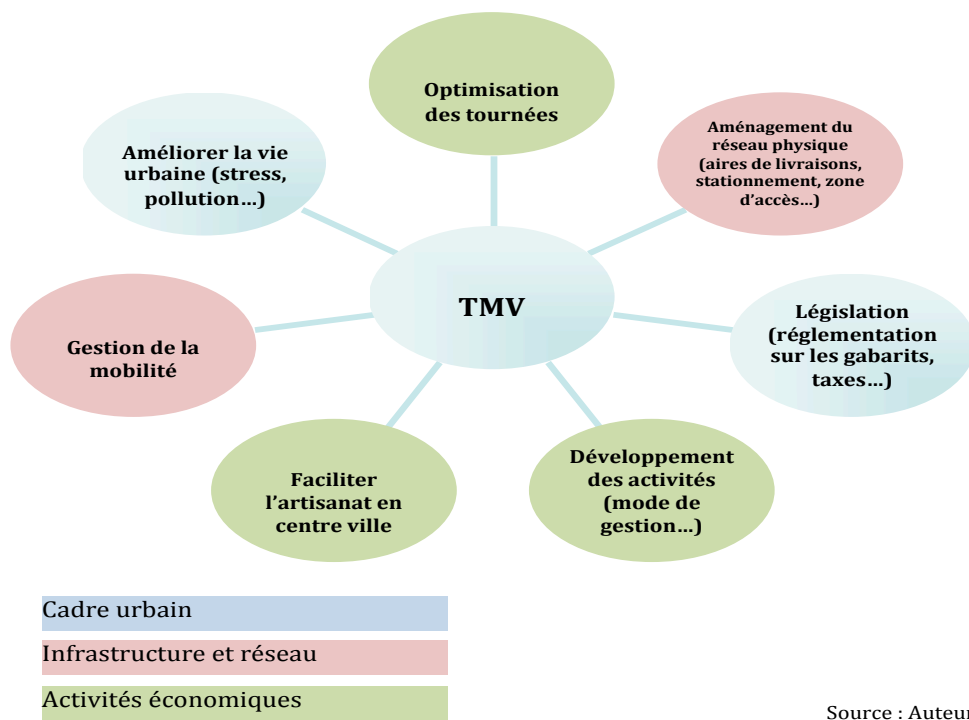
Optimisation des tournées

Améliorer la vie urbaine (stress, pollution…)

Aménagement du réseau physique (aires de livraisons, stationnement, zone d'accès…)

TMV

Gestion de la mobilité

Législation (réglementation sur les gabarits, taxes…)

Faciliter l'artisanat en centre ville

Développement des activités (mode de gestion…)

Cadre urbain

Infrastructure et réseau

Activités économiques

Source : Auteu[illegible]